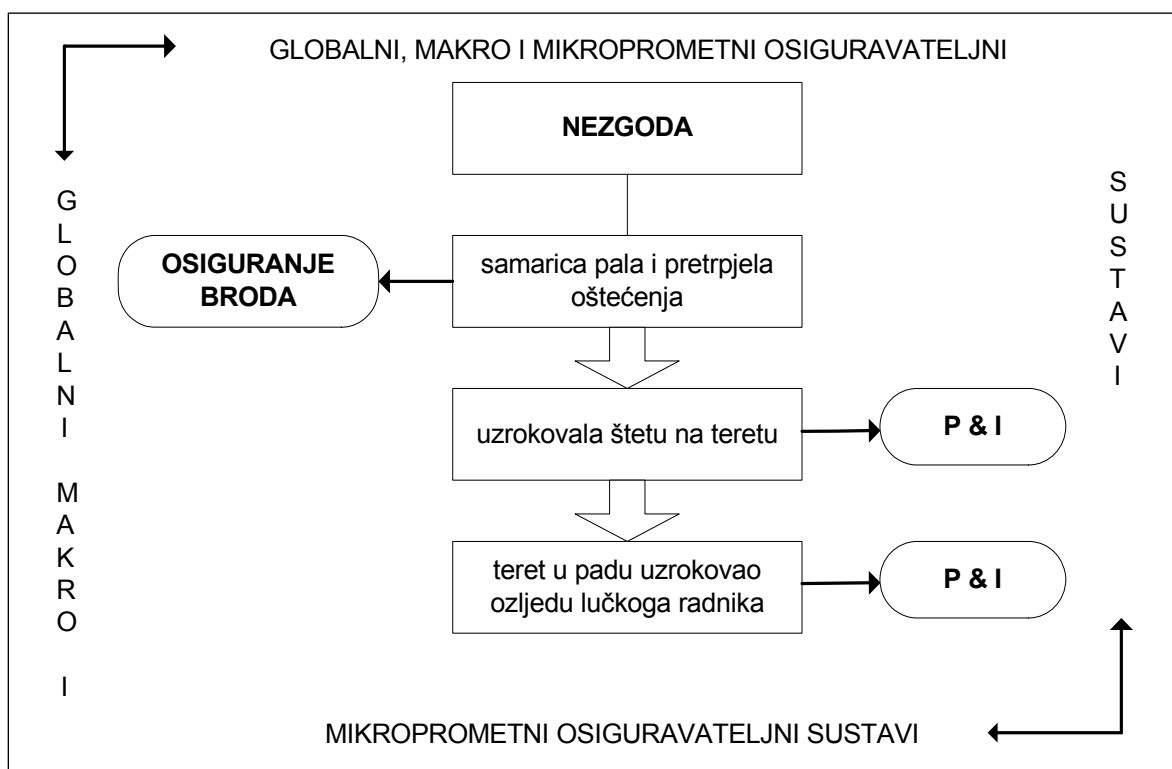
GLOBALNI, MAKRO I MIKROPROMETNI OSIGURAVATELJNI

GLOBALNI MAKRO I

NEZGODA

OSIGURANJE BRODA

samarica pala i pretrpjela oštećenja

uzrokovala štetu na teretu

P & I

teret u padu uzrokovao ozljedu lučkoga radnika

P & I

SUSTAVI

MIKROPROMETNI OSIGURAVATELJNI SUSTAVI